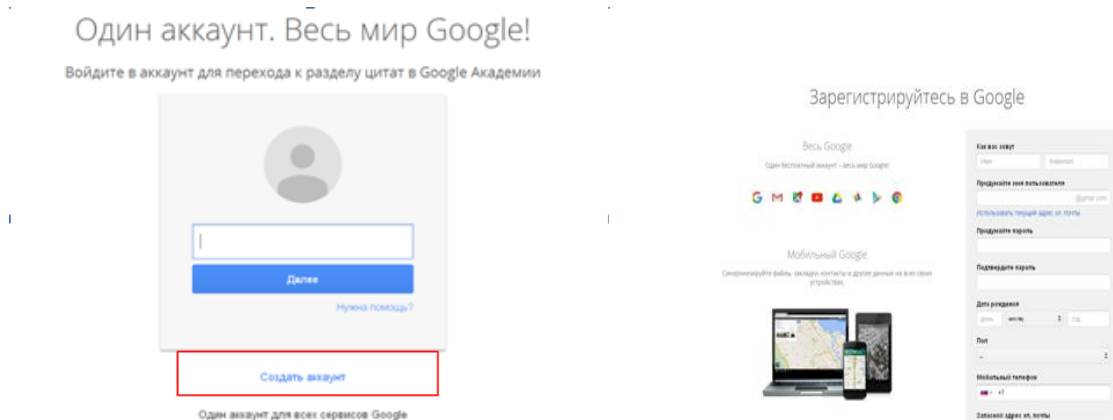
Один аккаунт. Весь мир Google!

Войдите в аккаунт для перехода к разделу цитат в Google Академии

Далее

Нужна помощь?

Создать аккаунт

Один аккаунт для всех сервисов Google

Зарегистрируйтесь в Google

Весь Google

Один бесплатный аккаунт – весь мир Google

Мобильный Google

Синхронизируйте файлы, закладки, контакты и другие данные на всех своих устройствах.

Как вас зовут

Имя

Фамилия

Придумайте имя пользователя

@gmail.com

Использовать текущий адрес эл. почты

Придумайте пароль

Подтвердите пароль

Дата рождения

День

месяц

Год

Пол

Мобильный телефон

+7

Запасной адрес эл. почты